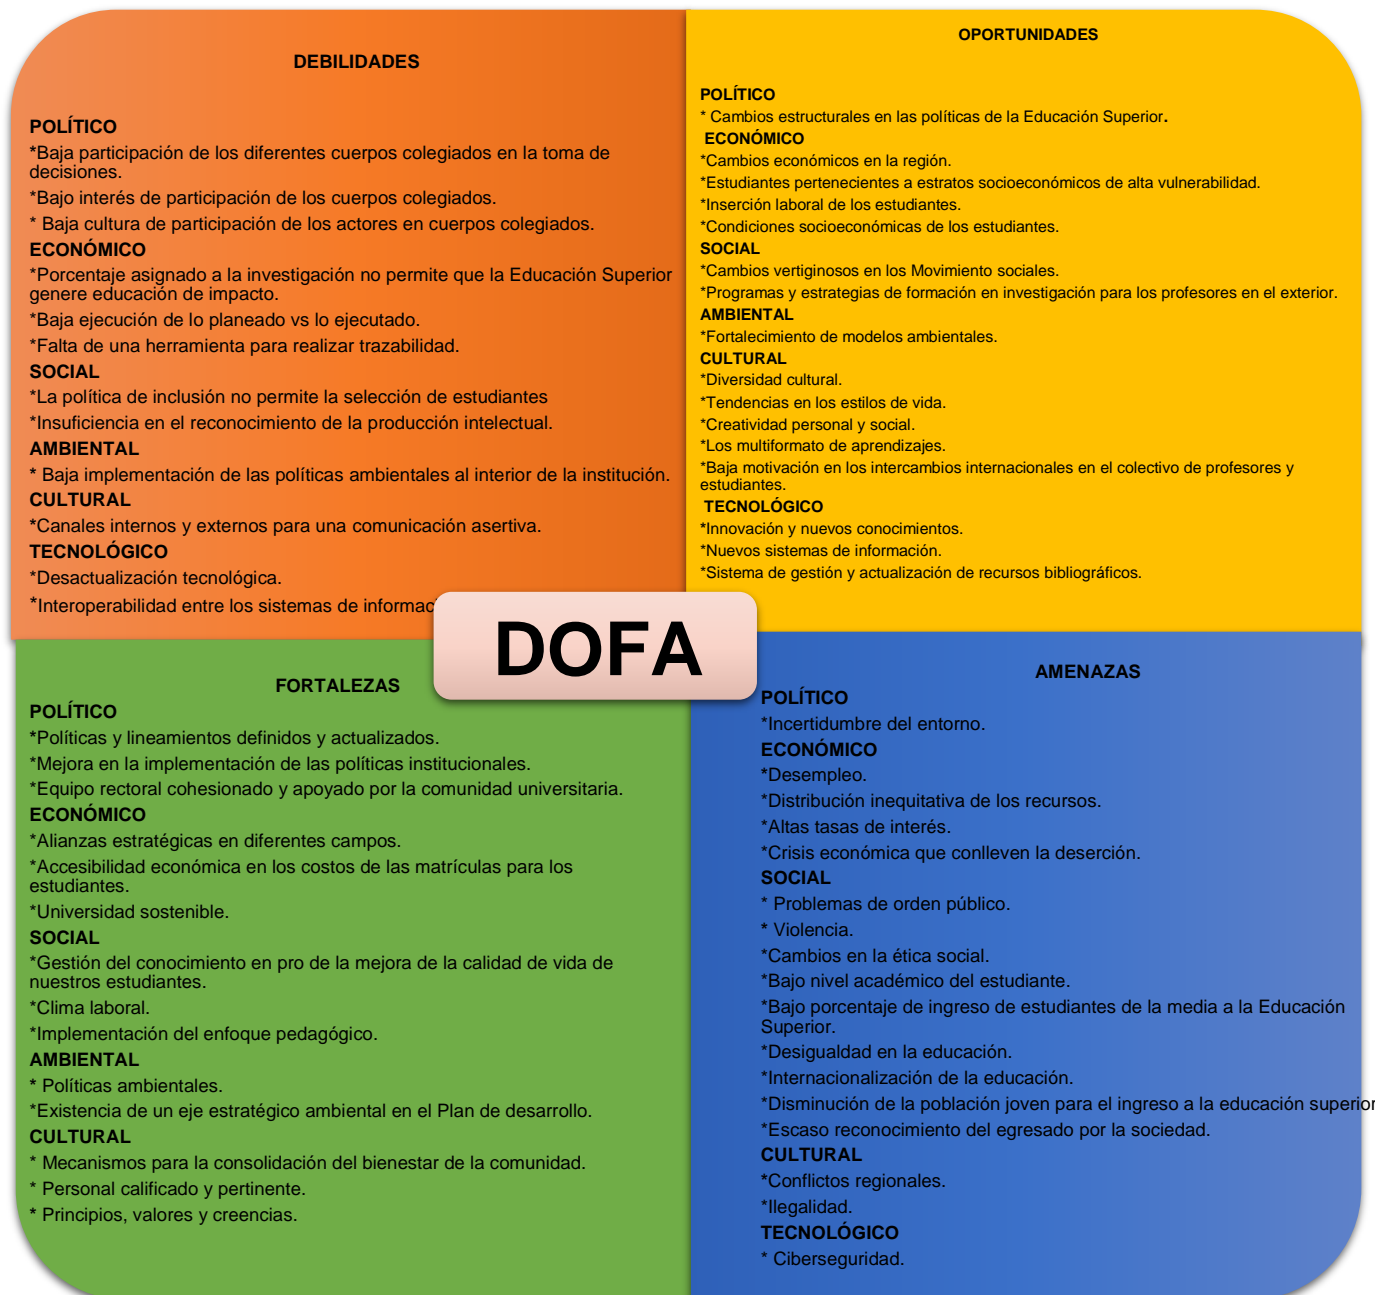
DEBILIDADES

POLÍTICO
*Baja participación de los diferentes cuerpos colegiados en la toma de decisiones.
*Bajo interés de participación de los cuerpos colegiados.
* Baja cultura de participación de los actores en cuerpos colegiados.
ECONÓMICO
*Porcentaje asignado a la investigación no permite que la Educación Superior genere educación de impacto.
*Baja ejecución de lo planeado vs lo ejecutado.
*Falta de una herramienta para realizar trazabilidad.
SOCIAL
*La política de inclusión no permite la selección de estudiantes
*Insuficiencia en el reconocimiento de la producción intelectual.
AMBIENTAL
* Baja implementación de las políticas ambientales al interior de la institución.
CULTURAL
*Canales internos y externos para una comunicación asertiva.
TECNOLÓGICO
*Desactualización tecnológica.
*Interoperabilidad entre los sistemas de informac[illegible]

OPORTUNIDADES

POLÍTICO
* Cambios estructurales en las políticas de la Educación Superior.
ECONÓMICO
*Cambios económicos en la región.
*Estudiantes pertenecientes a estratos socioeconómicos de alta vulnerabilidad.
*Inserción laboral de los estudiantes.
*Condiciones socioeconómicas de los estudiantes.
SOCIAL
*Cambios vertiginosos en los Movimiento sociales.
*Programas y estrategias de formación en investigación para los profesores en el exterior.
AMBIENTAL
*Fortalecimiento de modelos ambientales.
CULTURAL
*Diversidad cultural.
*Tendencias en los estilos de vida.
*Creatividad personal y social.
*Los multiformato de aprendizajes.
*Baja motivación en los intercambios internacionales en el colectivo de profesores y estudiantes.
TECNOLÓGICO
*Innovación y nuevos conocimientos.
*Nuevos sistemas de información.
*Sistema de gestión y actualización de recursos bibliográficos.

DOFA

FORTALEZAS
POLÍTICO
*Políticas y lineamientos definidos y actualizados.
*Mejora en la implementación de las políticas institucionales.
*Equipo rectoral cohesionado y apoyado por la comunidad universitaria.
ECONÓMICO
*Alianzas estratégicas en diferentes campos.
*Accesibilidad económica en los costos de las matrículas para los estudiantes.
*Universidad sostenible.
SOCIAL
*Gestión del conocimiento en pro de la mejora de la calidad de vida de nuestros estudiantes.
*Clima laboral.
*Implementación del enfoque pedagógico.
AMBIENTAL
* Políticas ambientales.
*Existencia de un eje estratégico ambiental en el Plan de desarrollo.
CULTURAL
* Mecanismos para la consolidación del bienestar de la comunidad.
* Personal calificado y pertinente.
* Principios, valores y creencias.

AMENAZAS
POLÍTICO
*Incertidumbre del entorno.
ECONÓMICO
*Desempleo.
*Distribución inequitativa de los recursos.
*Altas tasas de interés.
*Crisis económica que conlleven la deserción.
SOCIAL
* Problemas de orden público.
* Violencia.
*Cambios en la ética social.
*Bajo nivel académico del estudiante.
*Bajo porcentaje de ingreso de estudiantes de la media a la Educación Superior.
*Desigualdad en la educación.
*Internacionalización de la educación.
*Disminución de la población joven para el ingreso a la educación superior
*Escaso reconocimiento del egresado por la sociedad.
CULTURAL
*Conflictos regionales.
*Ilegalidad.
TECNOLÓGICO
* Ciberseguridad.